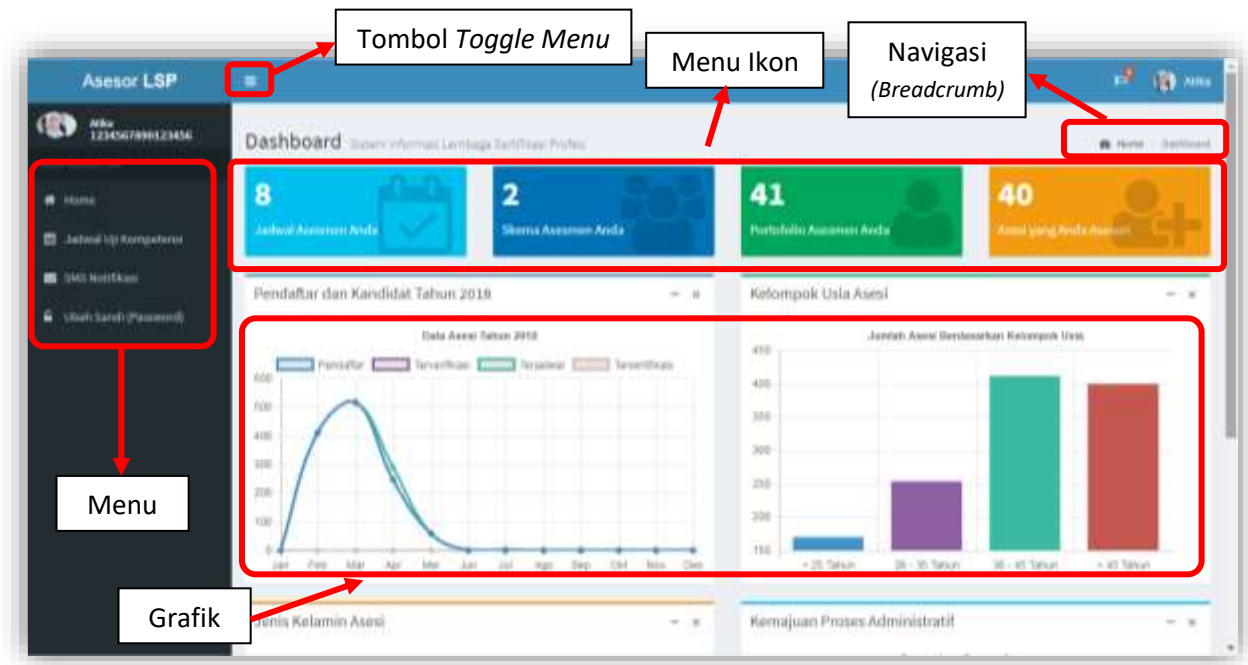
Tombol *Toggle Menu*

Menu Ikon

Navigasi *(Breadcrumb)*

Asesor LSP

≡

Atika

Atika 1234567890123456

Dashboard Sistem Informasi Lembaga Sertifikasi Profesi

Home / Dashboard

Home

Jadwal Uji Kompetensi

SMS Notifikasi

Ubah Sandi (Password)

8 Jadwal Asesmen Anda

2 Skema Asesmen Anda

41 Portofolio Asesmen Anda

40 Asesi yang Anda Asesori

Pendaftar dan Kandidat Tahun 2018

Data Asesi Tahun 2018

Pendaftar Terverifikasi Terjadwal Tersertifikasi

600 500 400 300 200 100 0

Jan Feb Mar Apr Mei Jun Jul Ags Sep Okt Nov Des

Kelompok Usia Asesi

Jumlah Asesi Berdasarkan Kelompok Usia

450 400 350 300 250 200 150

< 25 Tahun 26 - 35 Tahun 36 - 45 Tahun > 45 Tahun

Menu

Grafik

Jenis Kelamin Asesi

Kemajuan Proses Administratif